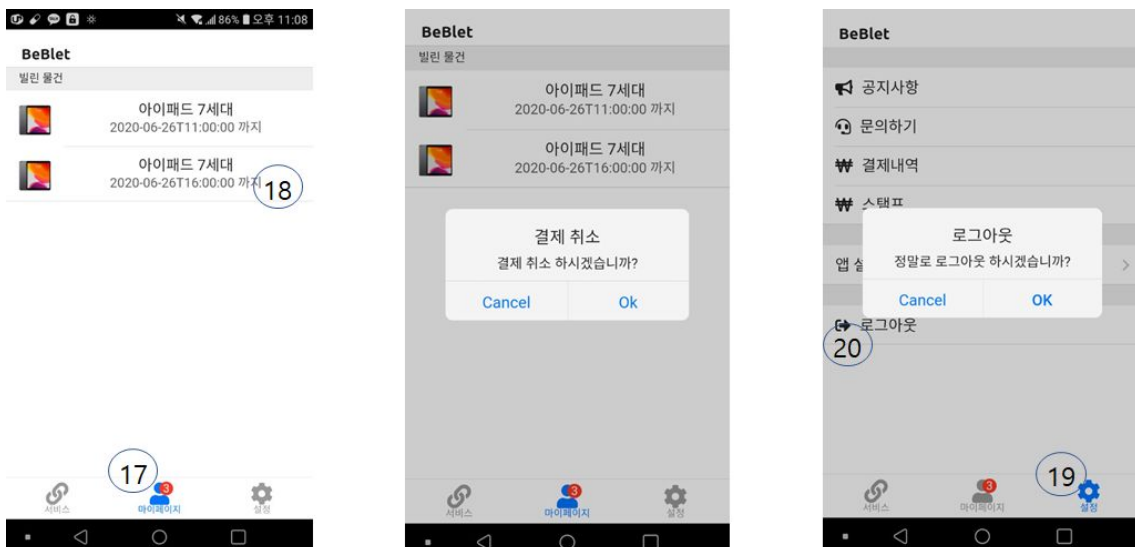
86% 오후 11:08

BeBlet

빌린 물건

아이패드 7세대
2020-06-26T11:00:00 까지

아이패드 7세대
2020-06-26T16:00:00 까지

18

17

서비스 3 마이페이지 설정

BeBlet

빌린 물건

아이패드 7세대
2020-06-26T11:00:00 까지

아이패드 7세대
2020-06-26T16:00:00 까지

결제 취소
결제 취소 하시겠습니까?
Cancel Ok

서비스 3 마이페이지 설정

BeBlet

공지사항
문의하기
₩ 결제내역
₩ 스탬프
앱 설

로그아웃
정말로 로그아웃 하시겠습니까?
Cancel OK

로그아웃

20

19

서비스 3 마이페이지 설정